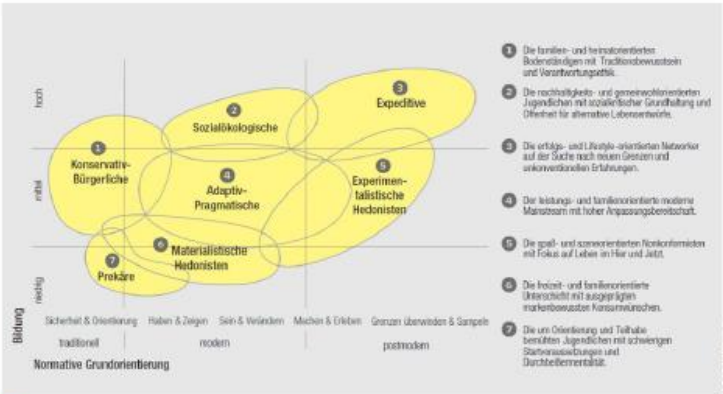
hoch

mittel

niedrig

Bildung

1 Konservativ-Bürgerliche

2 Sozialökologische

3 Expeditive

4 Adaptiv-Pragmatische

5 Experimentalistische Hedonisten

6 Materialistische Hedonisten

7 Prekäre

Sicherheit & Orientierung | Haben & Zeigen | Sein & Verändern | Machen & Erleben | Grenzen überwinden & Sampeln

traditionell | modern | postmodern

Normative Grundorientierung

1 Die familien- und heimatorientierten Bodenständigen mit Traditionsbewusstsein und Verantwortungsethik.

2 Die nachhaltigkeits- und gemeinwohlorientierten Jugendlichen mit sozialkritischer Grundhaltung und Offenheit für alternative Lebensentwürfe.

3 Die erfolgs- und Lifestyle-orientierten Networker auf der Suche nach neuen Grenzen und unkonventionellen Erfahrungen.

4 Der leistungs- und familienorientierte moderne Mainstream mit hoher Anpassungsbereitschaft.

5 Die spaß- und szeneorientierten Nonkonformisten mit Fokus auf Leben im Hier und Jetzt.

6 Die freizeit- und familienorientierte Unterschicht mit ausgeprägten markenbewussten Konsumwünschen.

7 Die um Orientierung und Teilhabe bemühten Jugendlichen mit schwierigen Startvoraussetzungen und Durchbeißermentalität.